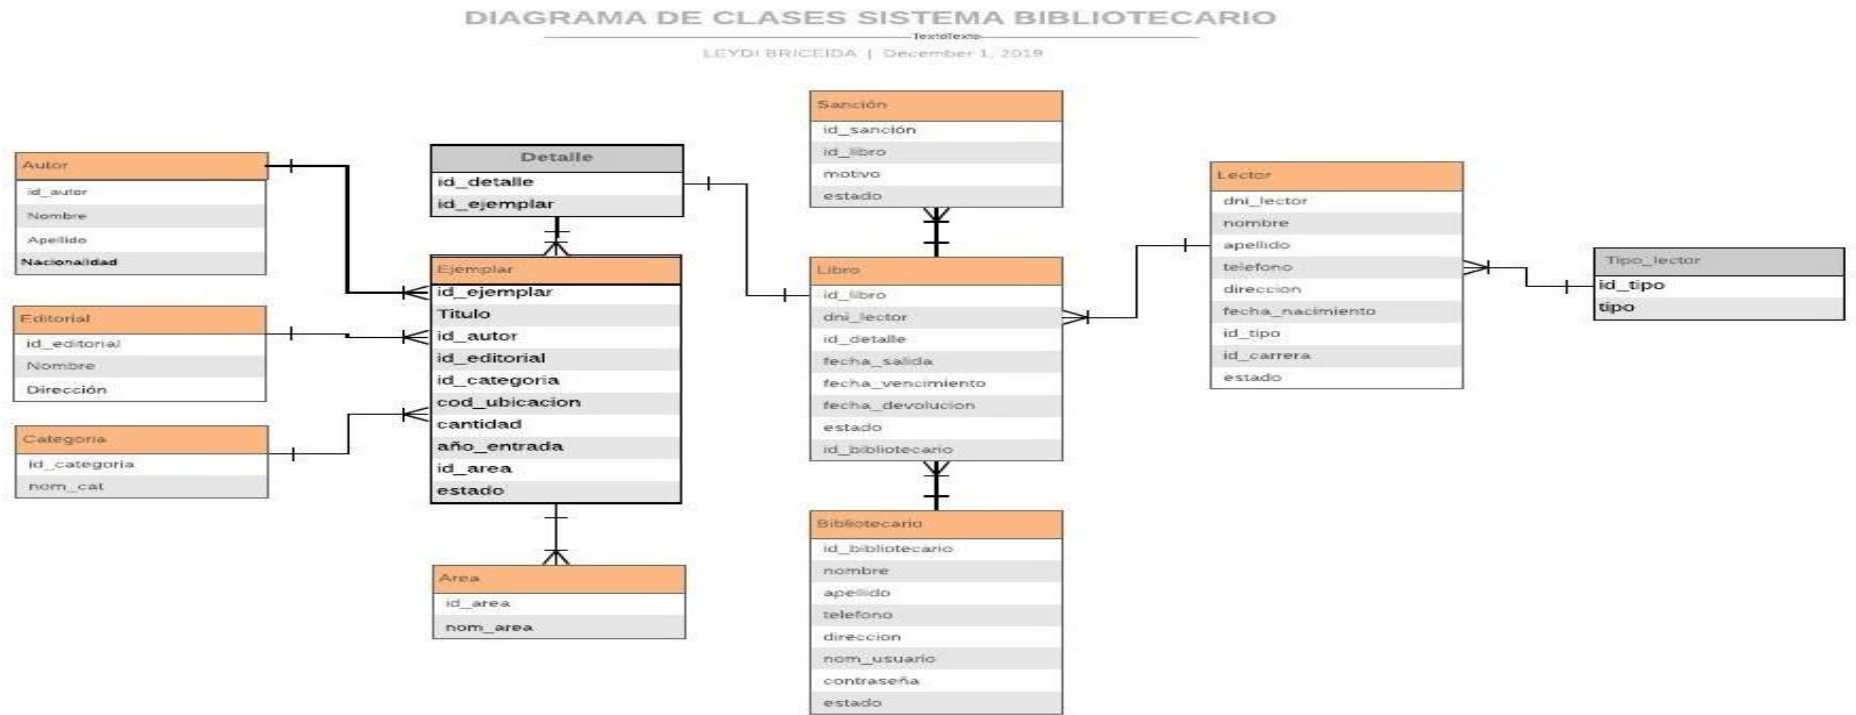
DIAGRAMA DE CLASES SISTEMA BIBLIOTECARIO

TextoTexto

LEYDI BRICEIDA | December 1, 2019

Autor
id_autor
Nombre
Apellido
Nacionalidad

Editorial
id_editorial
Nombre
Dirección

Categoria
id_categoria
nom_cat

Detalle
id_detalle
id_ejemplar

Ejemplar
id_ejemplar
Titulo
id_autor
id_editorial
id_categoria
cod_ubicacion
cantidad
año_entrada
id_area
estado

Area
id_area
nom_area

Sanción
id_sanción
id_libro
motivo
estado

Libro
id_libro
dni_lector
id_detalle
fecha_salida
fecha_vencimiento
fecha_devolucion
estado
id_bibliotecario

Bibliotecario
id_bibliotecario
nombre
apellido
telefono
direccion
nom_usuario
contraseña
estado

Lector
dni_lector
nombre
apellido
telefono
direccion
fecha_nacimiento
id_tipo
id_carrera
estado

Tipo_lector
id_tipo
tipo